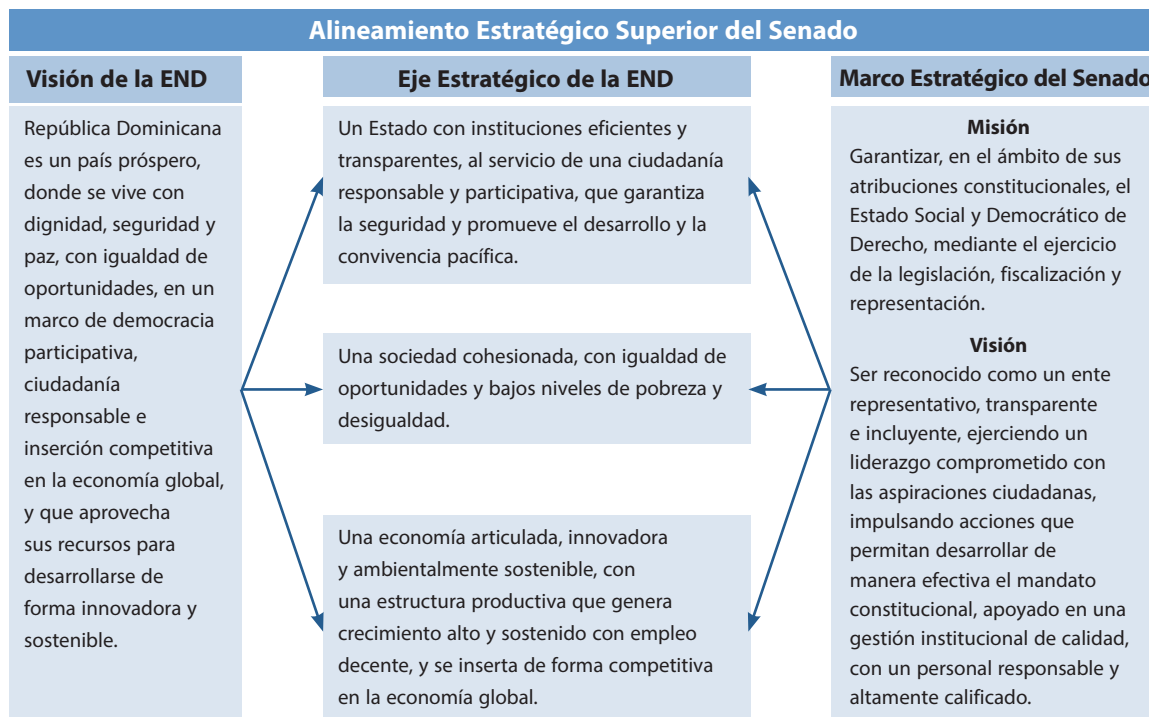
Alineamiento Estratégico Superior del Senado

Visión de la END

República Dominicana es un país próspero, donde se vive con dignidad, seguridad y paz, con igualdad de oportunidades, en un marco de democracia participativa, ciudadanía responsable e inserción competitiva en la economía global, y que aprovecha sus recursos para desarrollarse de forma innovadora y sostenible.

Eje Estratégico de la END

Un Estado con instituciones eficientes y transparentes, al servicio de una ciudadanía responsable y participativa, que garantiza la seguridad y promueve el desarrollo y la convivencia pacífica.

Una sociedad cohesionada, con igualdad de oportunidades y bajos niveles de pobreza y desigualdad.

Una economía articulada, innovadora y ambientalmente sostenible, con una estructura productiva que genera crecimiento alto y sostenido con empleo decente, y se inserta de forma competitiva en la economía global.

Marco Estratégico del Senado

Misión
Garantizar, en el ámbito de sus atribuciones constitucionales, el Estado Social y Democrático de Derecho, mediante el ejercicio de la legislación, fiscalización y representación.

Visión
Ser reconocido como un ente representativo, transparente e incluyente, ejerciendo un liderazgo comprometido con las aspiraciones ciudadanas, impulsando acciones que permitan desarrollar de manera efectiva el mandato constitucional, apoyado en una gestión institucional de calidad, con un personal responsable y altamente calificado.